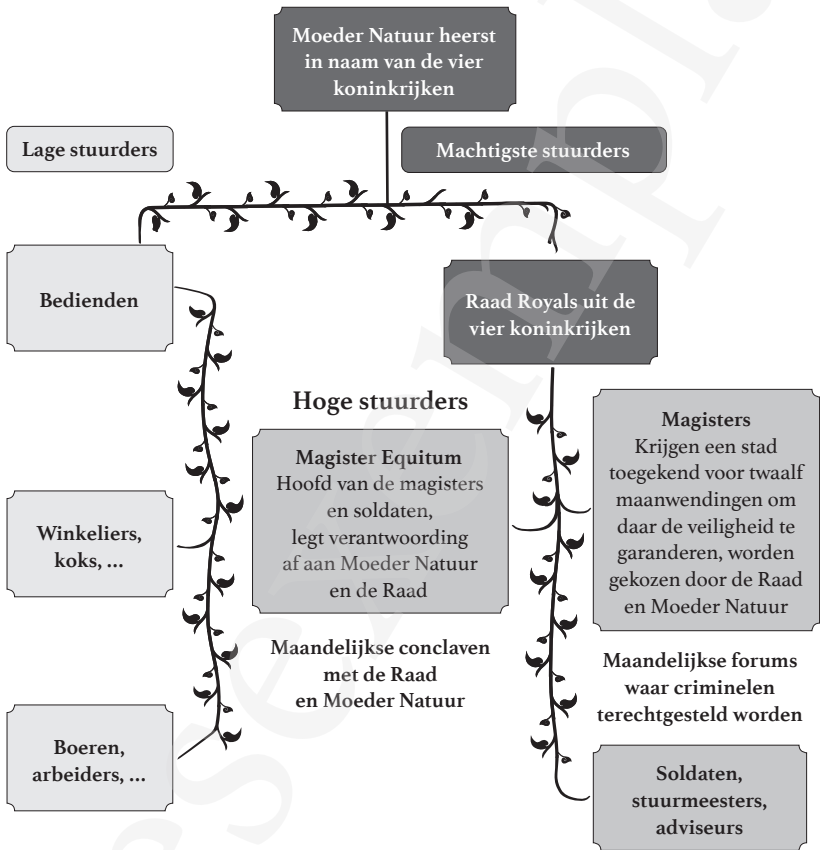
Moeder Natuur heerst in naam van de vier koninkrijken

Lage stuurders

Machtigste stuurders

Bedienden

Raad Royals uit de vier koninkrijken

Hoge stuurders

Magister Equitum
Hoofd van de magisters en soldaten, legt verantwoording af aan Moeder Natuur en de Raad

Magisters
Krijgen een stad toegekend voor twaalf maanwendingen om daar de veiligheid te garanderen, worden gekozen door de Raad en Moeder Natuur

Winkeliers, koks, ...

Maandelijkse conclaven met de Raad en Moeder Natuur

Maandelijkse forums waar criminelen terechtgesteld worden

Boeren, arbeiders, ...

Soldaten, stuurmeesters, adviseurs